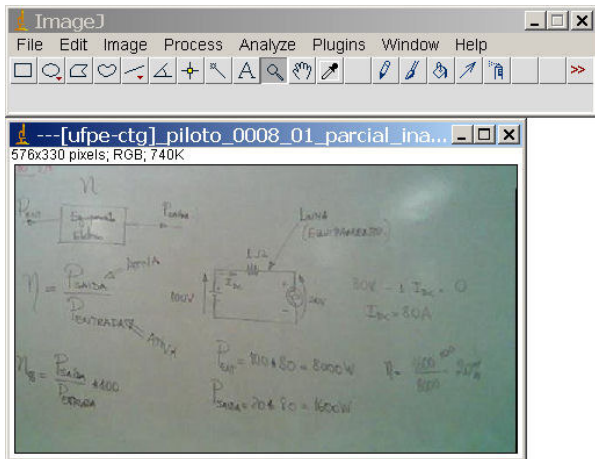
ImageJ

File Edit Image Process Analyze Plugins Window Help

>>

---[ufpe-ctg]_piloto_0008_01_parcial_ina...

576x330 pixels; RGB; 740K

$\eta$

$P_{ent}$ Equipamento Elétrico $P_{saída}$

Lâmpada (Equipamento)

$\eta = \frac{P_{SAÍDA}}{P_{ENTRADA}}$ ÚTIL / ATIVA

$1\Omega$

100V

$I_{DC}$

80V

$80V - 1 \cdot I_{DC} = 0$

$I_{DC} = 80A$

$\eta_{\%} = \frac{P_{SAÍDA}}{P_{ENTRADA}} \cdot 100$

$P_{ENT} = 100 \cdot 80 = 8000W$

$P_{SAÍDA} = 20 \cdot 80 = 1600W$

$\eta = \frac{1600}{8000} \cdot 100 = 20\%$